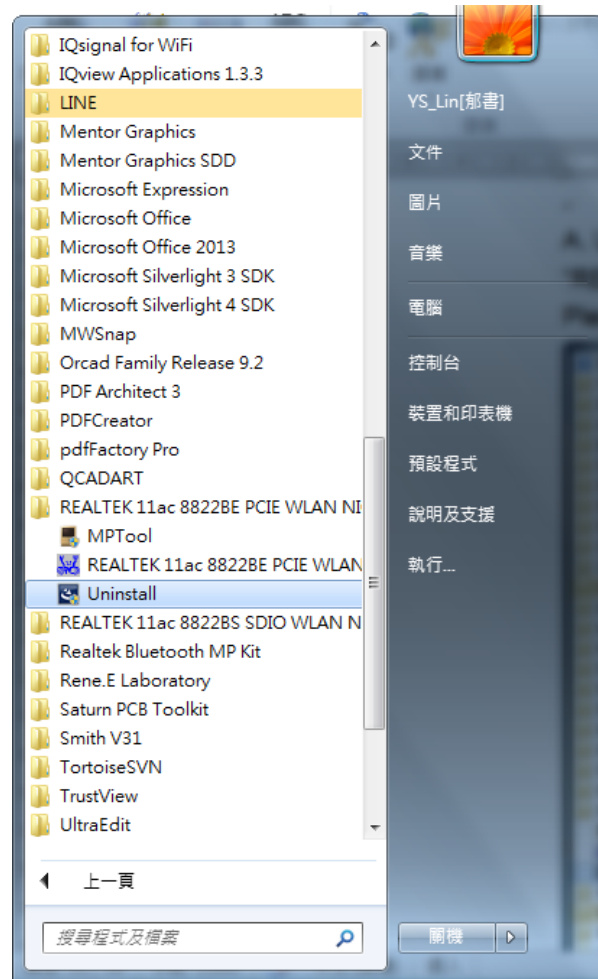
IQsignal for WiFi
IQview Applications 1.3.3
LINE
Mentor Graphics
Mentor Graphics SDD
Microsoft Expression
Microsoft Office
Microsoft Office 2013
Microsoft Silverlight 3 SDK
Microsoft Silverlight 4 SDK
MWSnap
Orcad Family Release 9.2
PDF Architect 3
PDFCreator
pdfFactory Pro
QCADART
REALTEK 11ac 8822BE PCIE WLAN NI
MPTool
REALTEK 11ac 8822BE PCIE WLAN
Uninstall
REALTEK 11ac 8822BS SDIO WLAN N
Realtek Bluetooth MP Kit
Rene.E Laboratory
Saturn PCB Toolkit
Smith V31
TortoiseSVN
TrustView
UltraEdit
上一頁
搜尋程式及檔案
YS_Lin[郁書]
文件
圖片
音樂
電腦
控制台
裝置和印表機
預設程式
說明及支援
執行...
關機